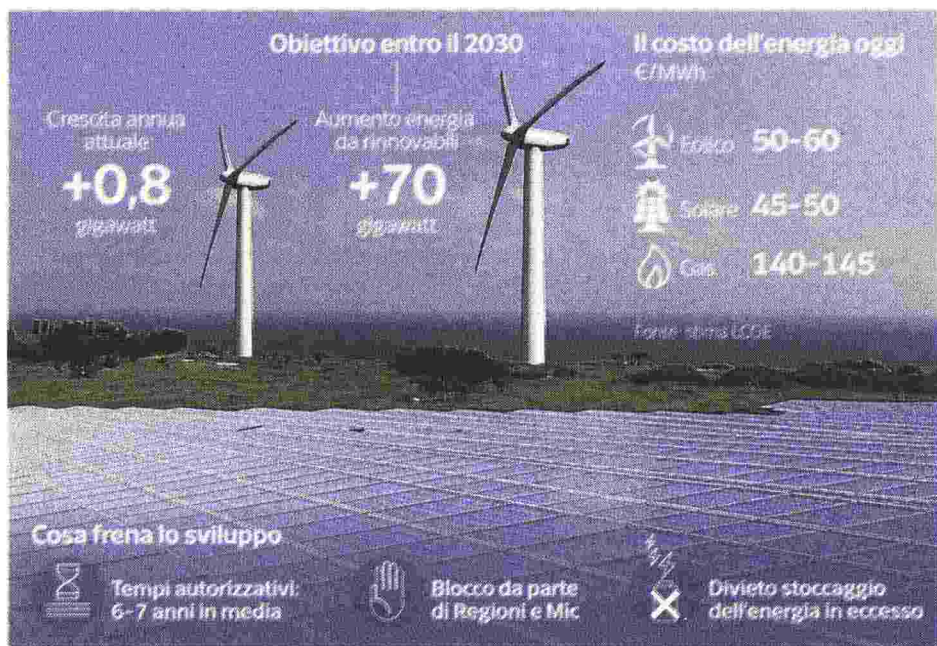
Obiettivo entro il 2030

Crescita annua attuale
+0,8
gigawatt

Aumento energia da rinnovabili
+70
gigawatt

Il costo dell'energia oggi
€/MWh

Eolico 50-60
Solare 45-50
Gas 140-145

Fonte: stima LCOE

Cosa frena lo sviluppo

Tempi autorizzativi: 6-7 anni in media

Blocco da parte di Regioni e Mic

Divieto stoccaggio dell'energia in eccesso